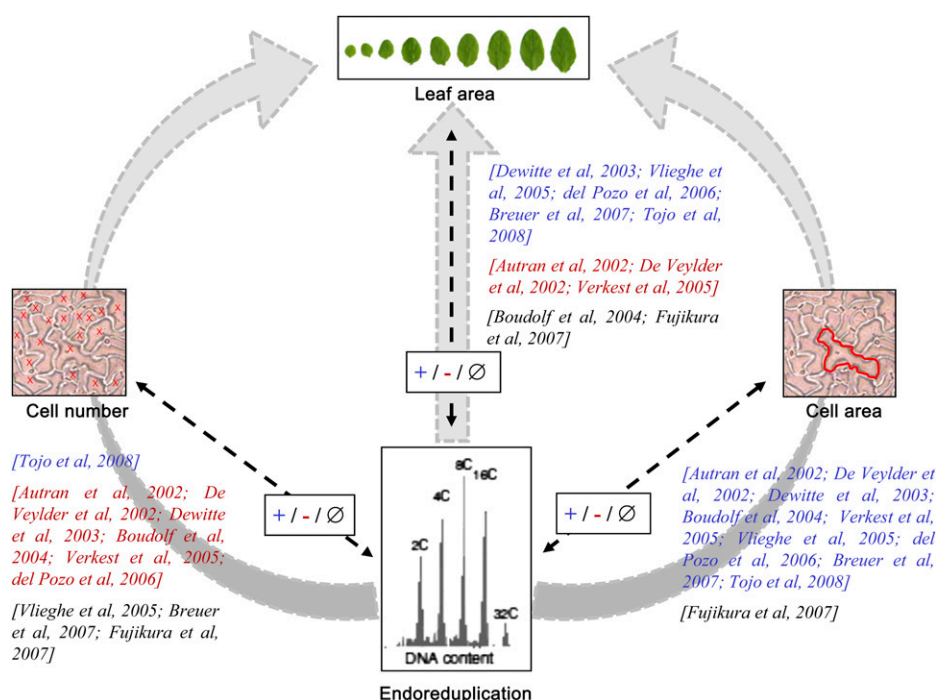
Leaf area

[Dewitte et al, 2003; Vlieghe et al, 2005; del Pozo et al, 2006; Breuer et al, 2007; Tojo et al, 2008]

[Autran et al, 2002; De Veylder et al, 2002; Verkest et al, 2005]

[Boudolf et al, 2004; Fujikura et al, 2007]

+ / - / ∅

Cell number

Cell area

[Tojo et al, 2008]

[Autran et al, 2002; De Veylder et al, 2002; Dewitte et al, 2003; Boudolf et al, 2004; Verkest et al, 2005; del Pozo et al, 2006]

[Vlieghe et al, 2005; Breuer et al, 2007; Fujikura et al, 2007]

+ / - / ∅

8C

16C

4C

2C

32C

DNA content

Endoreduplication

+ / - / ∅

[Autran et al, 2002; De Veylder et al, 2002; Dewitte et al, 2003; Boudolf et al, 2004; Verkest et al, 2005; Vlieghe et al, 2005; del Pozo et al, 2006; Breuer et al, 2007; Tojo et al, 2008]

[Fujikura et al, 2007]